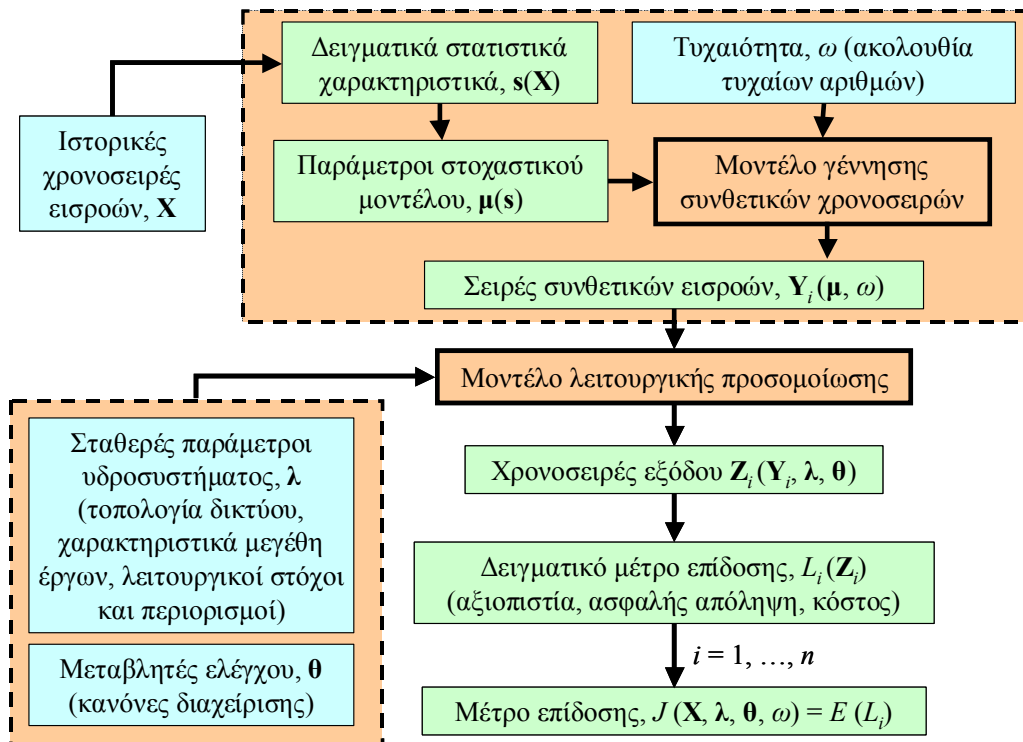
Ιστορικές χρονοσειρές εισροών, $\mathbf{X}$

Δειγματικά στατιστικά χαρακτηριστικά, $\mathbf{s}(\mathbf{X})$

Τυχαιότητα, $\omega$ (ακολουθία τυχαίων αριθμών)

Παράμετροι στοχαστικού μοντέλου, $\boldsymbol{\mu}(\mathbf{s})$

Μοντέλο γέννησης συνθετικών χρονοσειρών

Σειρές συνθετικών εισροών, $\mathbf{Y}_i(\boldsymbol{\mu}, \omega)$

Μοντέλο λειτουργικής προσομοίωσης

Σταθερές παράμετροι υδροσυστήματος, $\boldsymbol{\lambda}$ (τοπολογία δικτύου, χαρακτηριστικά μεγέθη έργων, λειτουργικοί στόχοι και περιορισμοί)

Μεταβλητές ελέγχου, $\boldsymbol{\theta}$ (κανόνες διαχείρισης)

Χρονοσειρές εξόδου $\mathbf{Z}_i(\mathbf{Y}_i, \boldsymbol{\lambda}, \boldsymbol{\theta})$

Δειγματικό μέτρο επίδοσης, $L_i(\mathbf{Z}_i)$ (αξιοπιστία, ασφαλής απόληψη, κόστος)

$i = 1, \ldots, n$

Μέτρο επίδοσης, $J(\mathbf{X}, \boldsymbol{\lambda}, \boldsymbol{\theta}, \omega) = E(L_i)$